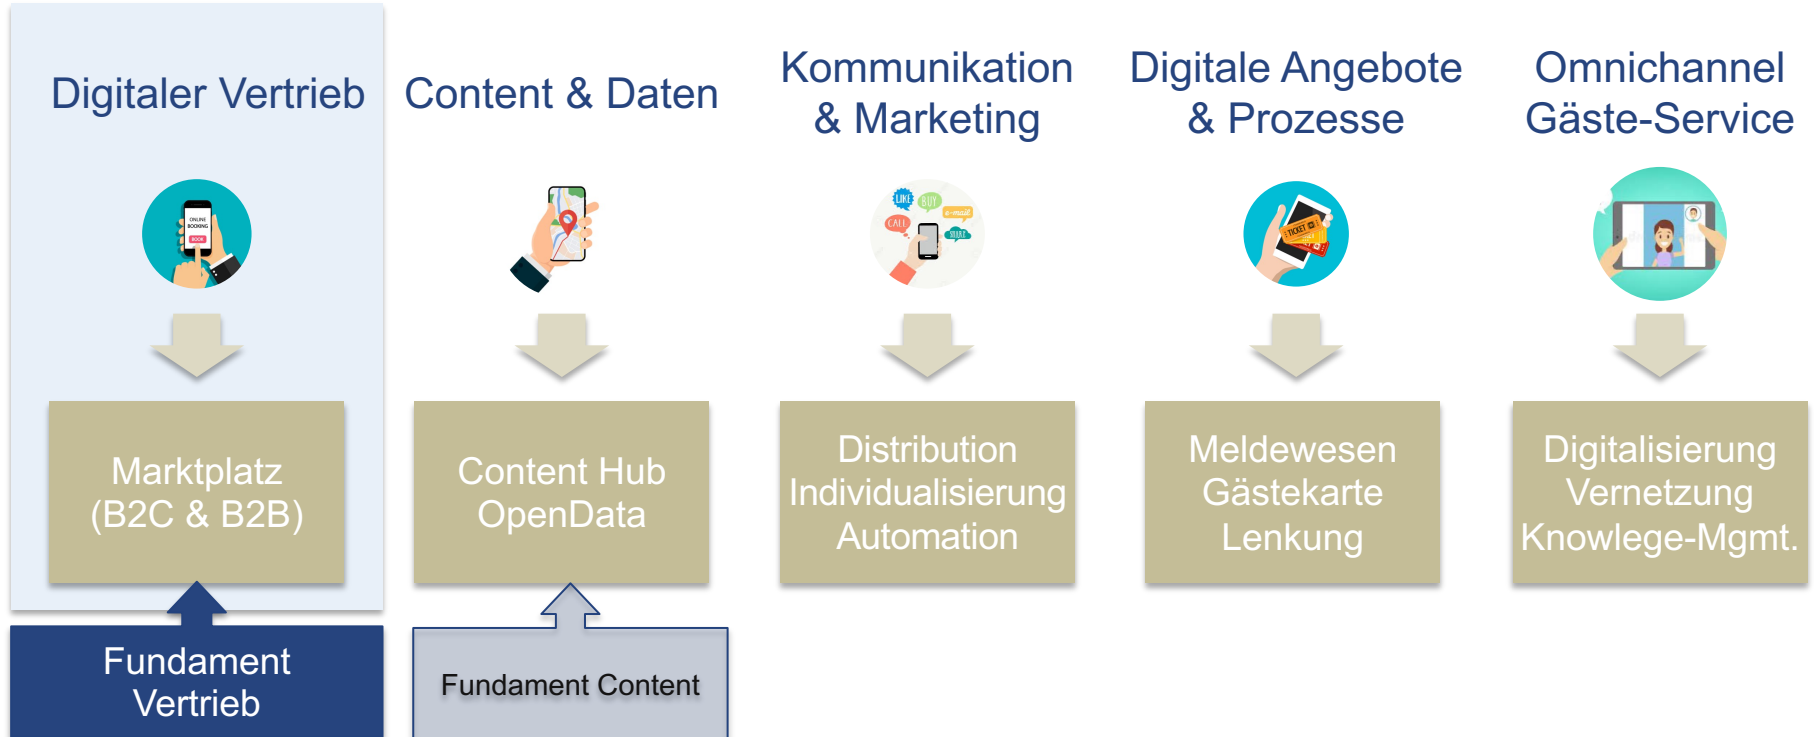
Digitaler Vertrieb

Content & Daten

Kommunikation & Marketing

Digitale Angebote & Prozesse

Omnichannel Gäste-Service

ONLINE BOOKING
BOOK

LIKE
BUY
CALL
e-mail
SHARE

TICKET

Marktplatz (B2C & B2B)

Content Hub OpenData

Distribution Individualisierung Automation

Meldewesen Gästekarte Lenkung

Digitalisierung Vernetzung Knowlege-Mgmt.

Fundament Vertrieb

Fundament Content